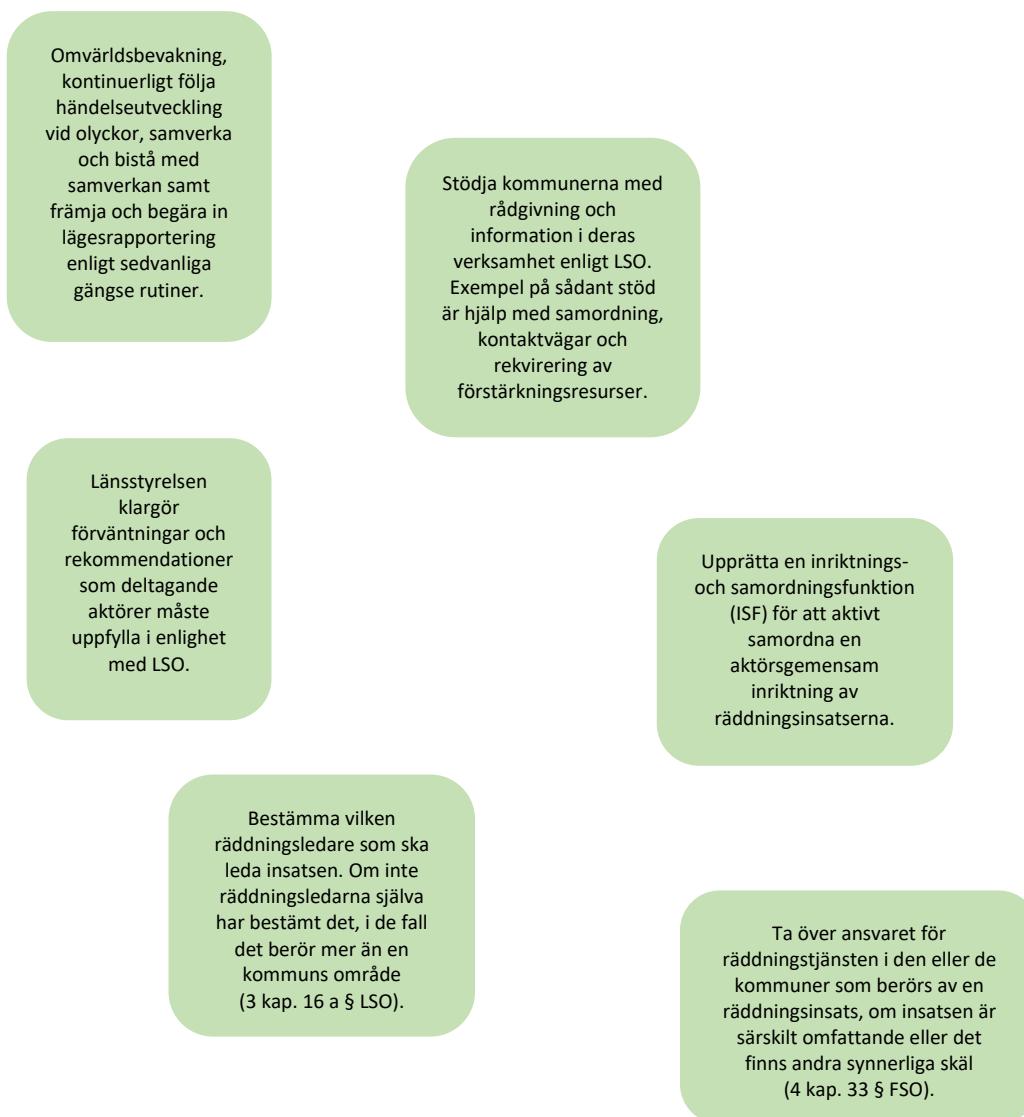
Omvärldsbevakning, kontinuerligt följa händelseutveckling vid olyckor, samverka och bistå med samverkan samt främja och begära in lägesrapportering enligt sedvanliga gängse rutiner.

Stödja kommunerna med rådgivning och information i deras verksamhet enligt LSO. Exempel på sådant stöd är hjälp med samordning, kontaktvägar och rekvirering av förstärkningsresurser.

Länsstyrelsen klargör förväntningar och rekommendationer som deltagande aktörer måste uppfylla i enlighet med LSO.

Upprätta en inriktnings- och samordningsfunktion (ISF) för att aktivt samordna en aktörsgemensam inriktning av räddningsinsatserna.

Bestämma vilken räddningsledare som ska leda insatsen. Om inte räddningsledarna själva har bestämt det, i de fall det berör mer än en kommuns område (3 kap. 16 a § LSO).

Ta över ansvaret för räddningstjänsten i den eller de kommuner som berörs av en räddningsinsats, om insatsen är särskilt omfattande eller det finns andra synnerliga skäl (4 kap. 33 § FSO).